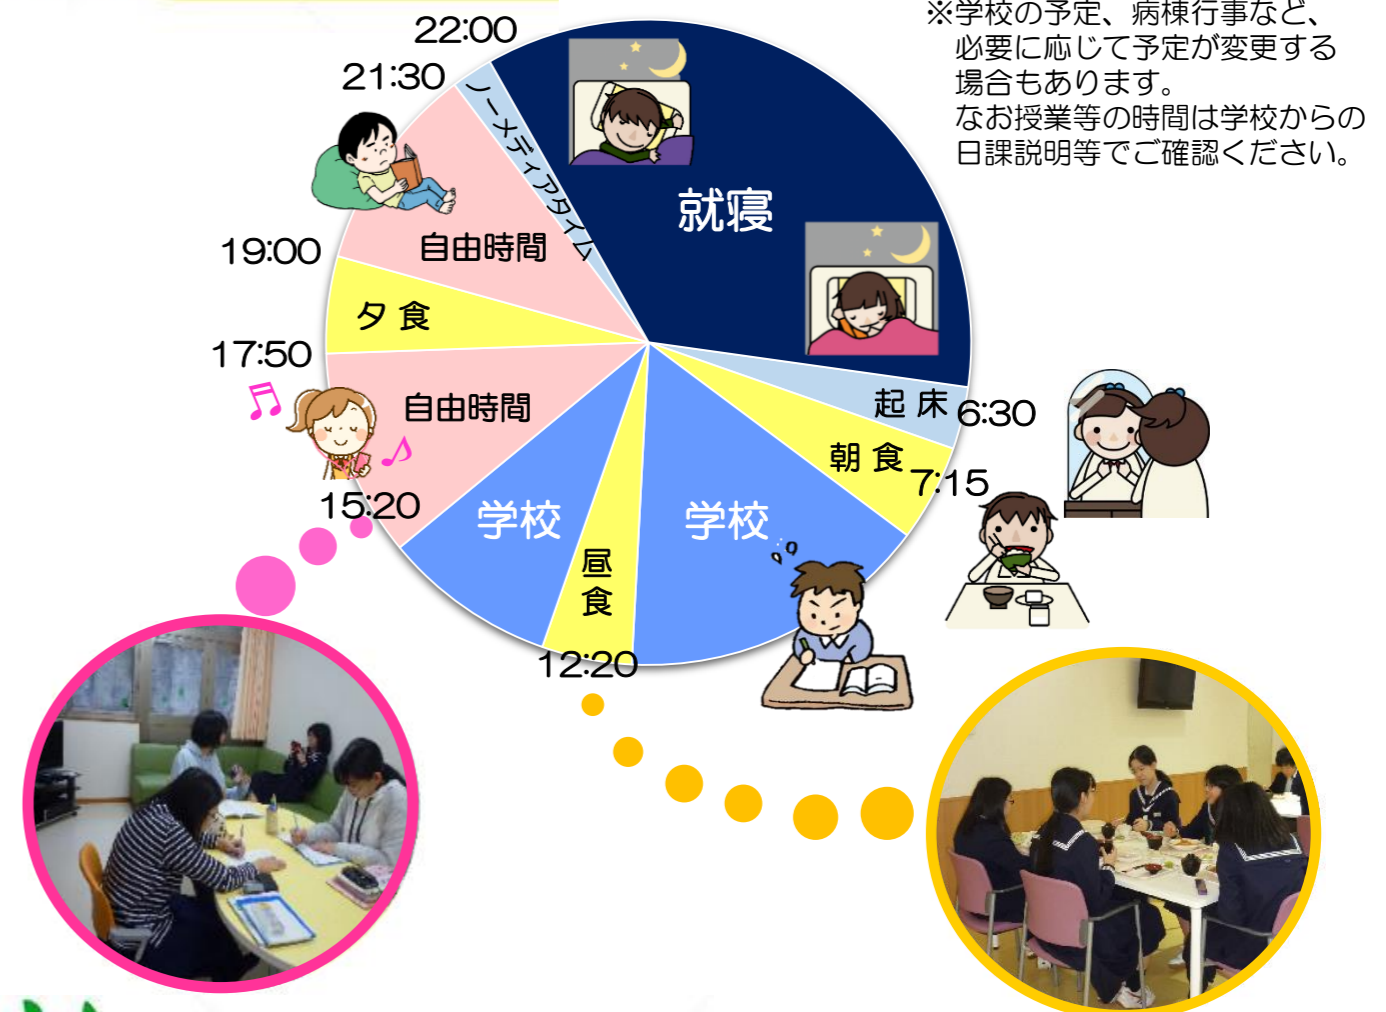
※学校の予定、病棟行事など、必要に応じて予定が変更する場合もあります。
なお授業等の時間は学校からの日課説明等でご確認ください。

22:00
21:30
ノーメディアタイム
就寝
自由時間
19:00
夕 食
17:50
自由時間
起 床 6:30
朝 食
7:15
15:20
学校
昼食
学校
12:20